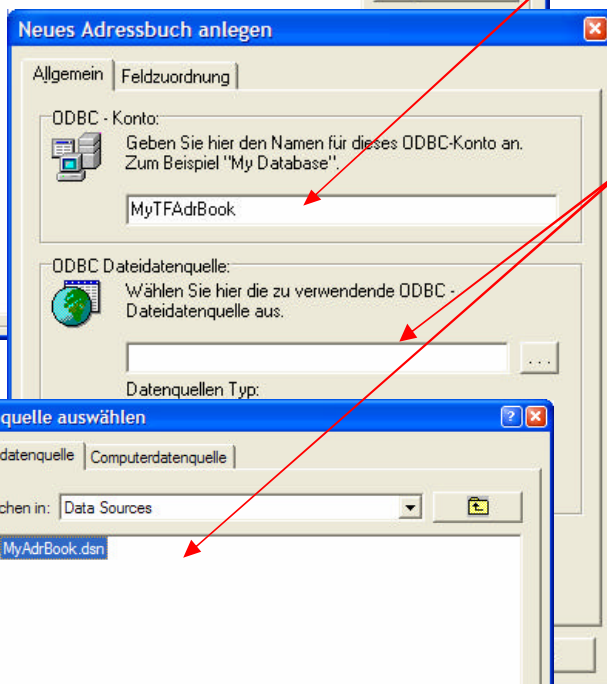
Neues Adressbuch anlegen

Allgemein | Feldzuordnung

ODBC - Konto:

Geben Sie hier den Namen für dieses ODBC-Konto an. Zum Beispiel "My Database".

MyTFAdrBook

ODBC Dateidatenquelle:

Wählen Sie hier die zu verwendende ODBC - Dateidatenquelle aus.

...

Datenquellen Typ:

quelle auswählen

datenquelle | Computerdatenquelle

chen in: Data Sources

MyAdrBook.dsn